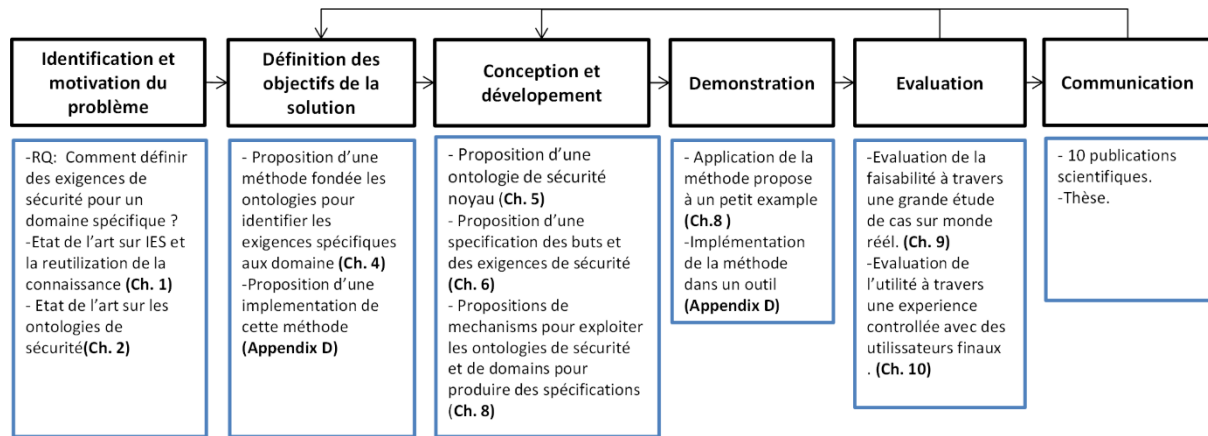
Identification et motivation du problème

-RQ: Comment définir des exigences de sécurité pour un domaine spécifique ?
-Etat de l'art sur IES et la reutilization de la connaissance **(Ch. 1)**
- Etat de l'art sur les ontologies de sécurité**(Ch. 2)**

Définition des objectifs de la solution

- Proposition d'une méthode fondée les ontologies pour identifier les exigences spécifiques aux domaine **(Ch. 4)**
-Proposition d'une implementation de cette méthode **(Appendix D)**

Conception et dévelopement

- Proposition d'une ontologie de sécurité noyau **(Ch. 5)**
- Proposition d'une specification des buts et des exigences de sécurité **(Ch. 6)**
- Propositions de mechanisms pour exploiter les ontologies de sécurité et de domains pour produire des spécifications **(Ch. 8)**

Demonstration

- Application de la méthode propose à un petit example **(Ch.8 )**
-Implémentation de la méthode dans un outil **(Appendix D)**

Evaluation

-Evaluation de la faisabilité à travers une grande étude de cas sur monde réél. **(Ch. 9)**
-Evaluation de l'utilité à travers une experience controllée avec des utilisateurs finaux . **(Ch. 10)**

Communication

- 10 publications scientifiques.
-Thèse.